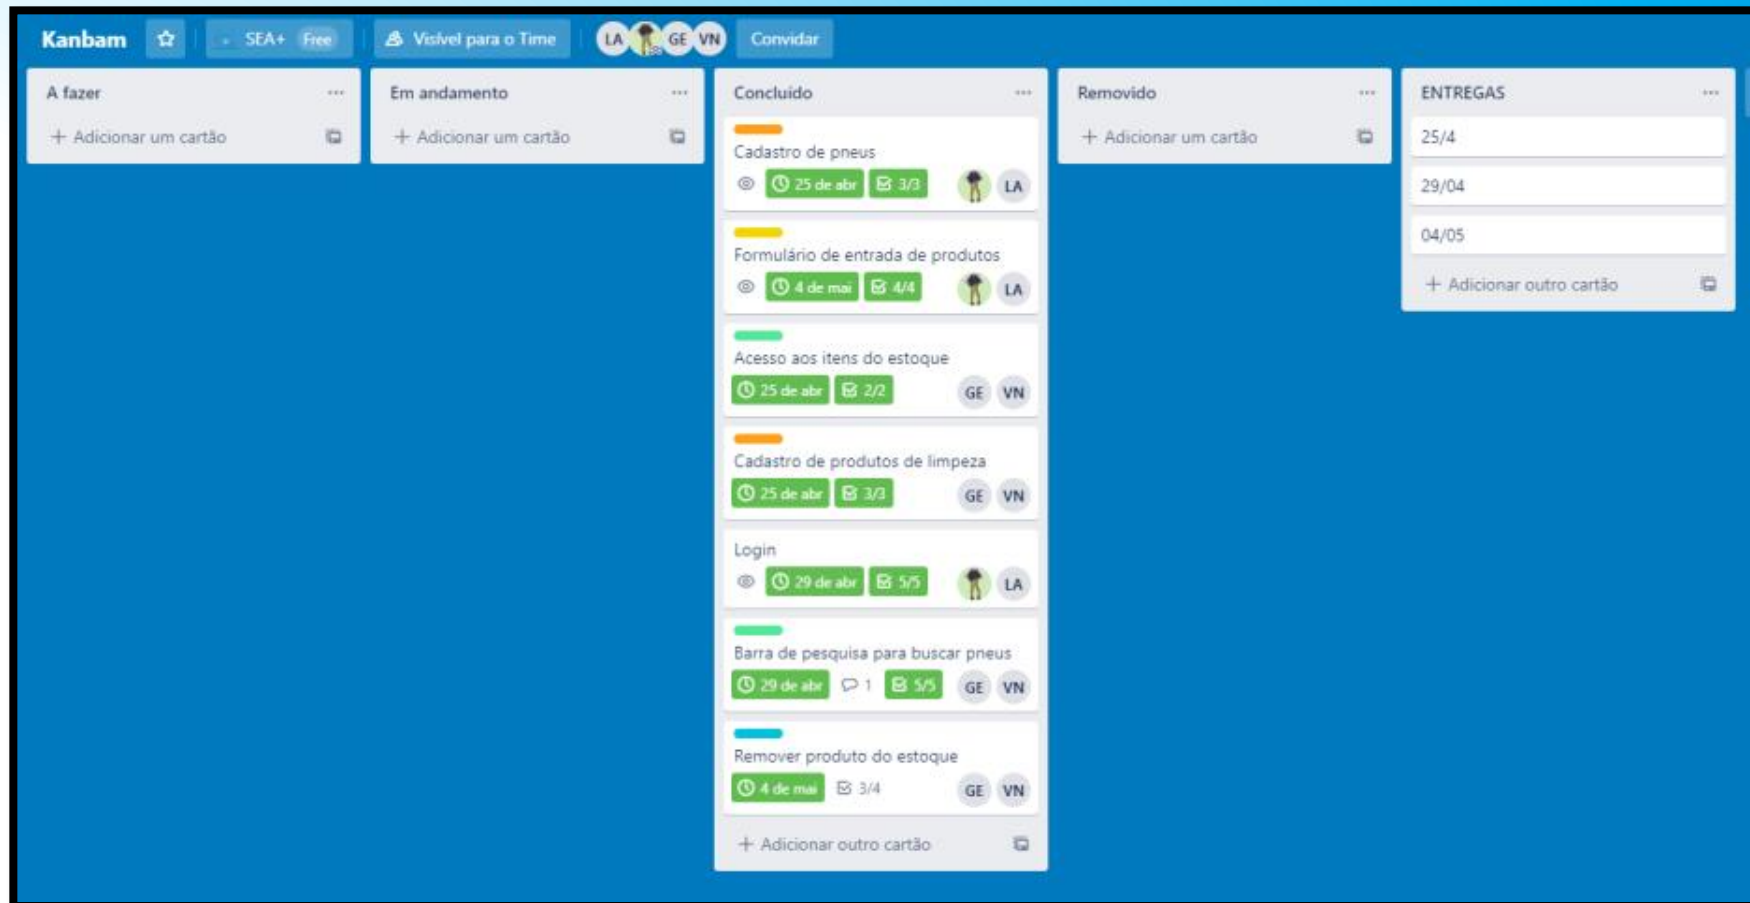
Kanbam SEA+ Free Visível para o Time LA GE VN Convidar

A fazer ...
+ Adicionar um cartão

Em andamento ...
+ Adicionar um cartão

Concluído ...

Cadastro de pneus
25 de abr 3/3 LA

Formulário de entrada de produtos
4 de mai 4/4 LA

Acesso aos itens do estoque
25 de abr 2/2 GE VN

Cadastro de produtos de limpeza
25 de abr 3/3 GE VN

Login
29 de abr 5/5 LA

Barra de pesquisa para buscar pneus
29 de abr 1 5/5 GE VN

Remover produto do estoque
4 de mai 3/4 GE VN

+ Adicionar outro cartão

Removido ...
+ Adicionar um cartão

ENTREGAS ...
25/4
29/04
04/05
+ Adicionar outro cartão